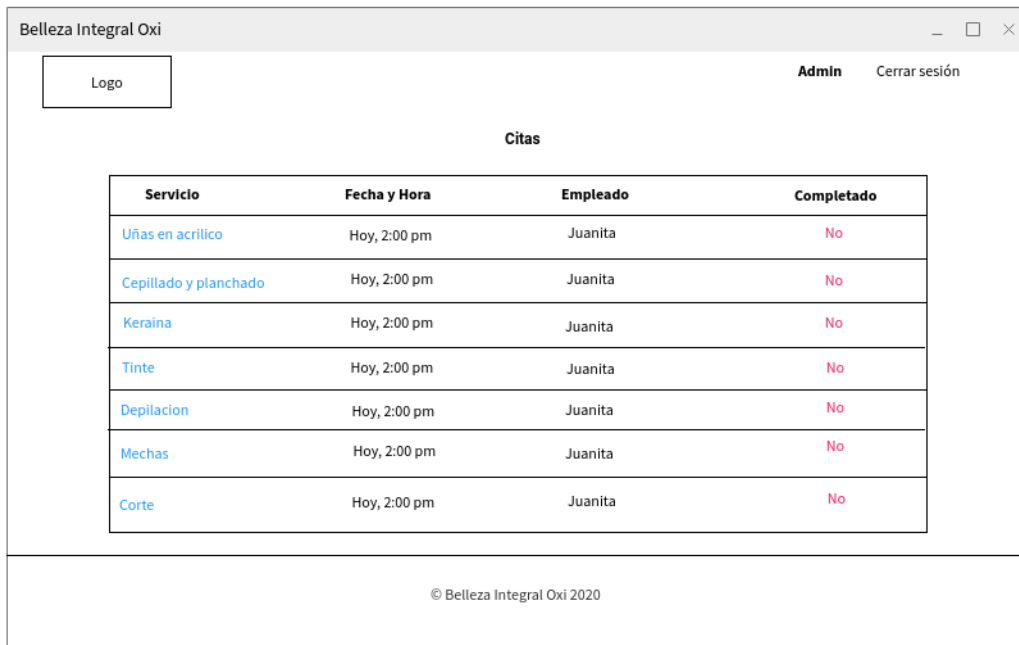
Belleza Integral Oxi

Logo

Admin Cerrar sesión

Citas

| Servicio | Fecha y Hora | Empleado | Completado |
|---|---|---|---|
| Uñas en acrilico | Hoy, 2:00 pm | Juanita | No |
| Cepillado y planchado | Hoy, 2:00 pm | Juanita | No |
| Keraina | Hoy, 2:00 pm | Juanita | No |
| Tinte | Hoy, 2:00 pm | Juanita | No |
| Depilacion | Hoy, 2:00 pm | Juanita | No |
| Mechas | Hoy, 2:00 pm | Juanita | No |
| Corte | Hoy, 2:00 pm | Juanita | No |

© Belleza Integral Oxi 2020